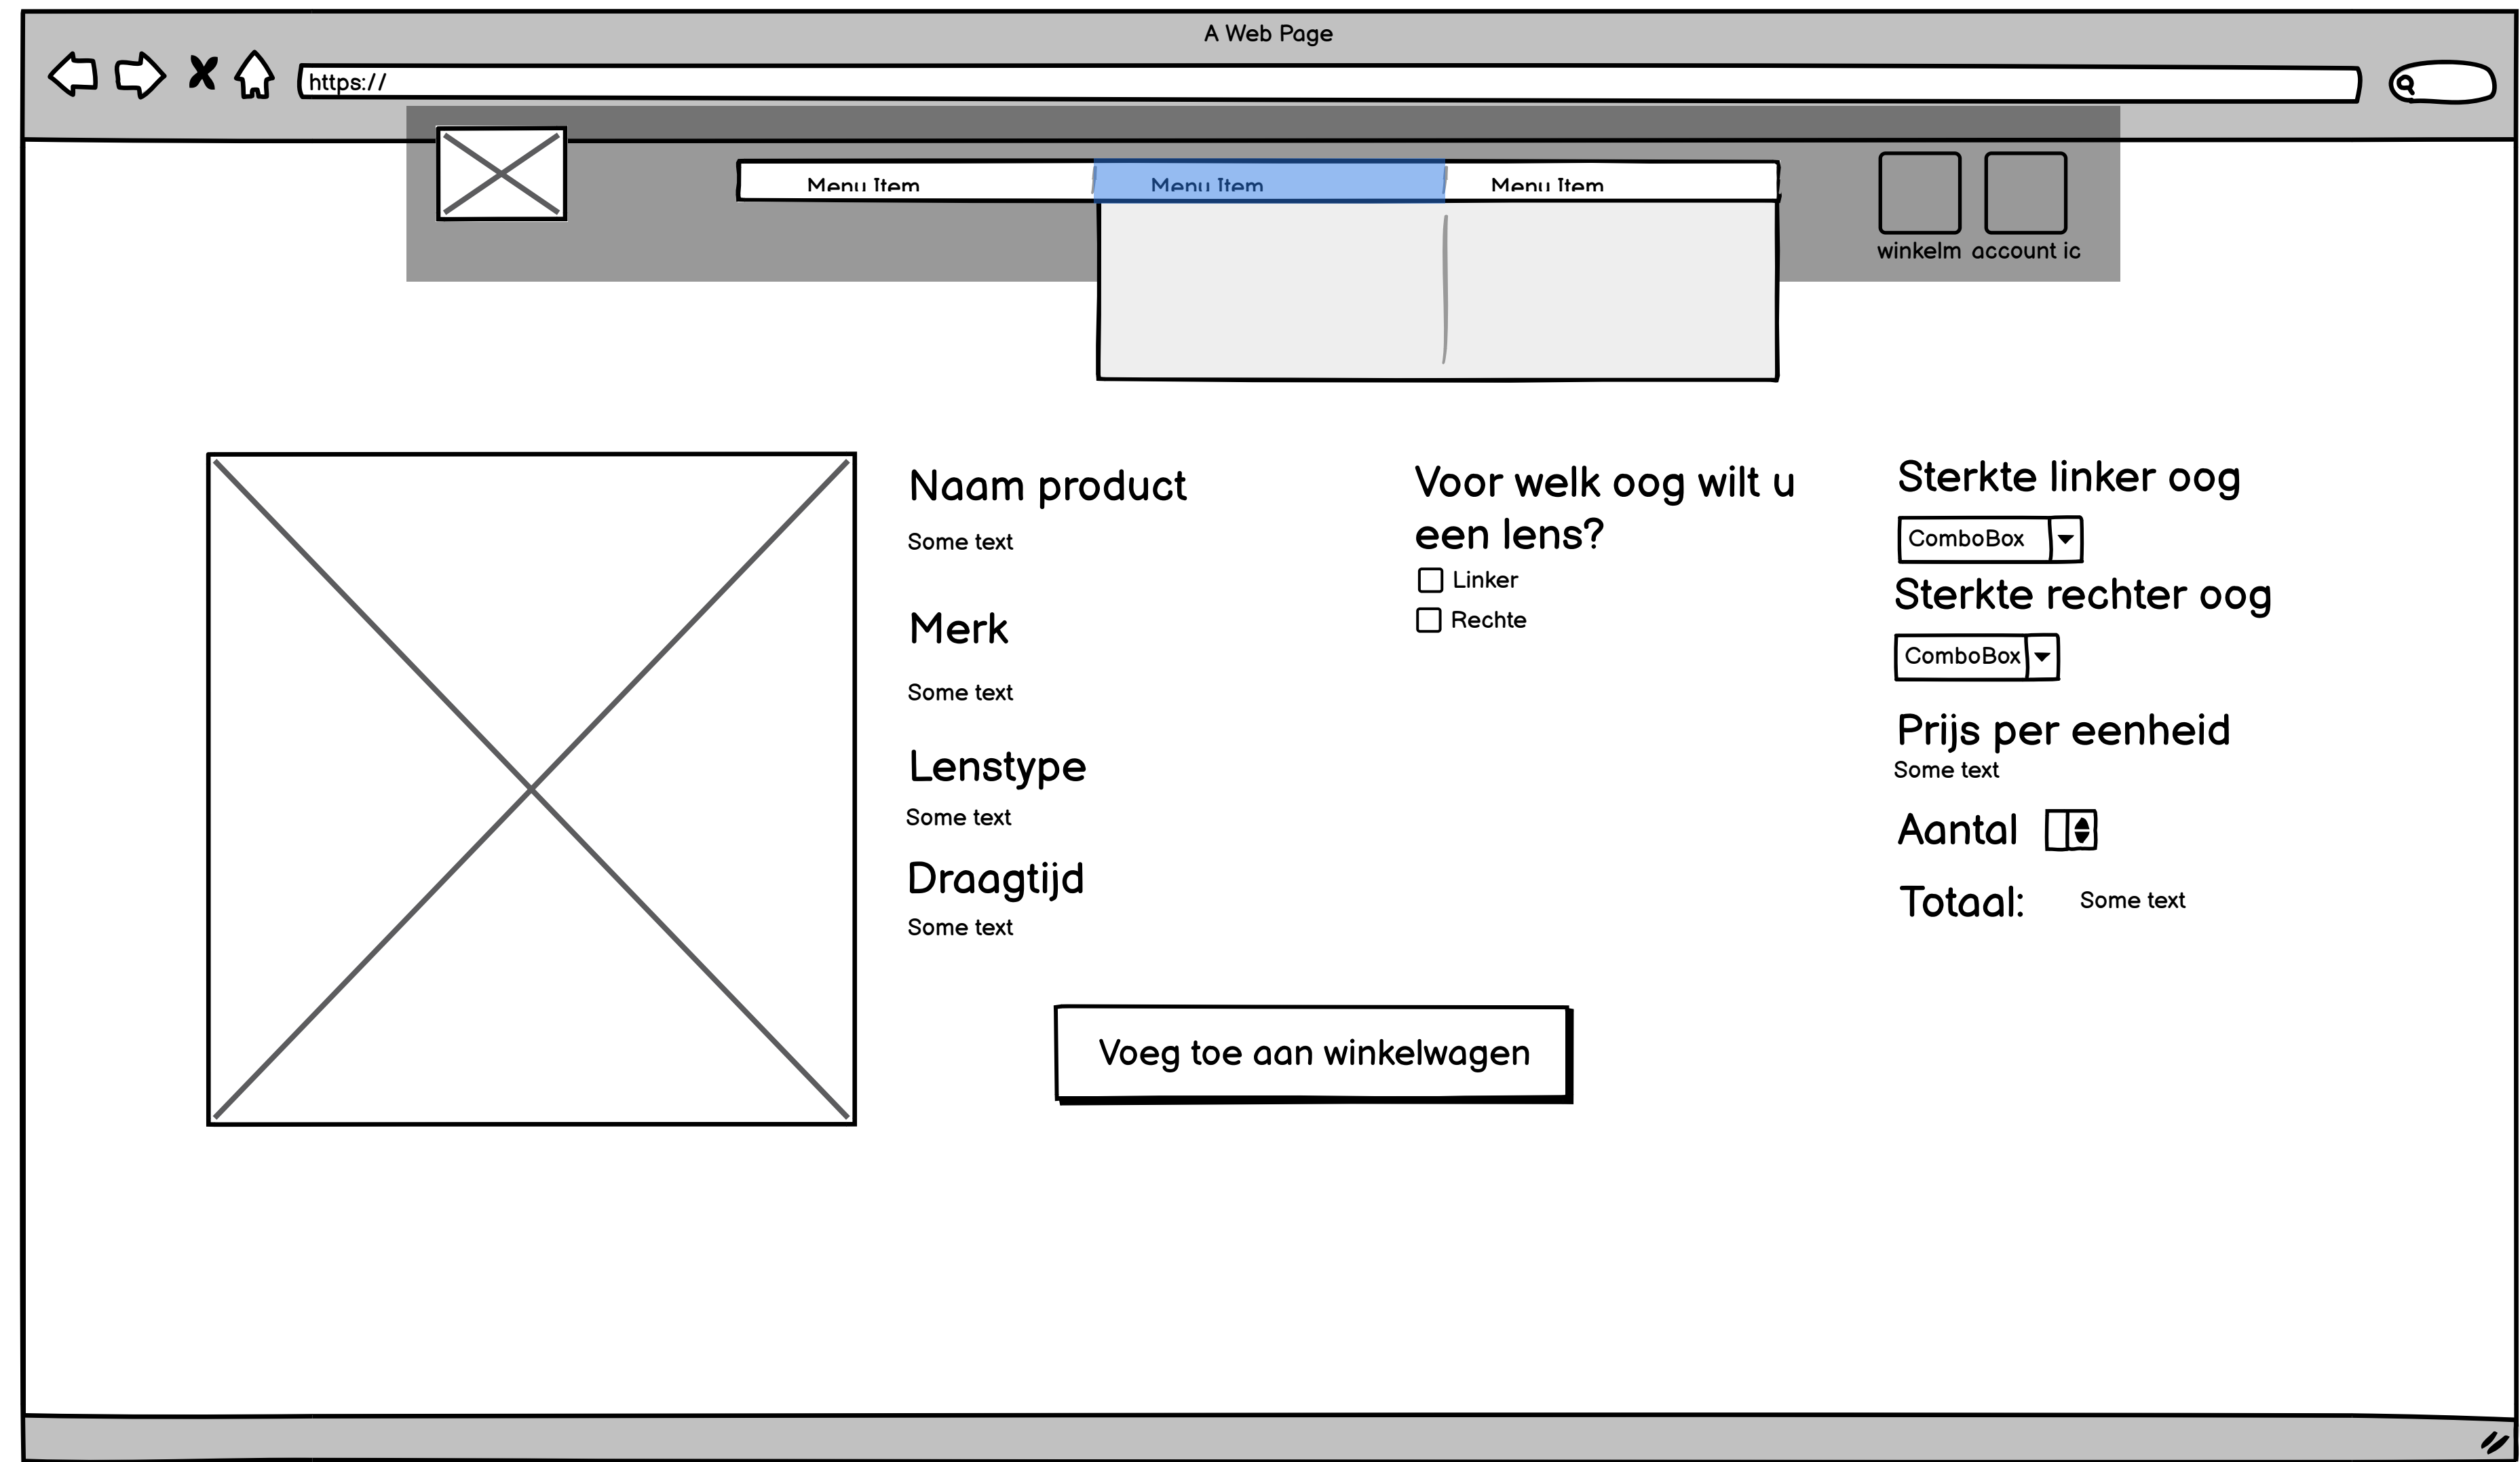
A Web Page

https://

Menu Item Menu Item Menu Item

winkelm account ic

Naam product

Some text

Merk

Some text

Lenstype

Some text

Draagtijd

Some text

Voor welk oog wilt u een lens?

Linker

Rechte

Sterkte linker oog

ComboBox

Sterkte rechter oog

ComboBox

Prijs per eenheid

Some text

Aantal

Totaal: Some text

Voeg toe aan winkelwagen